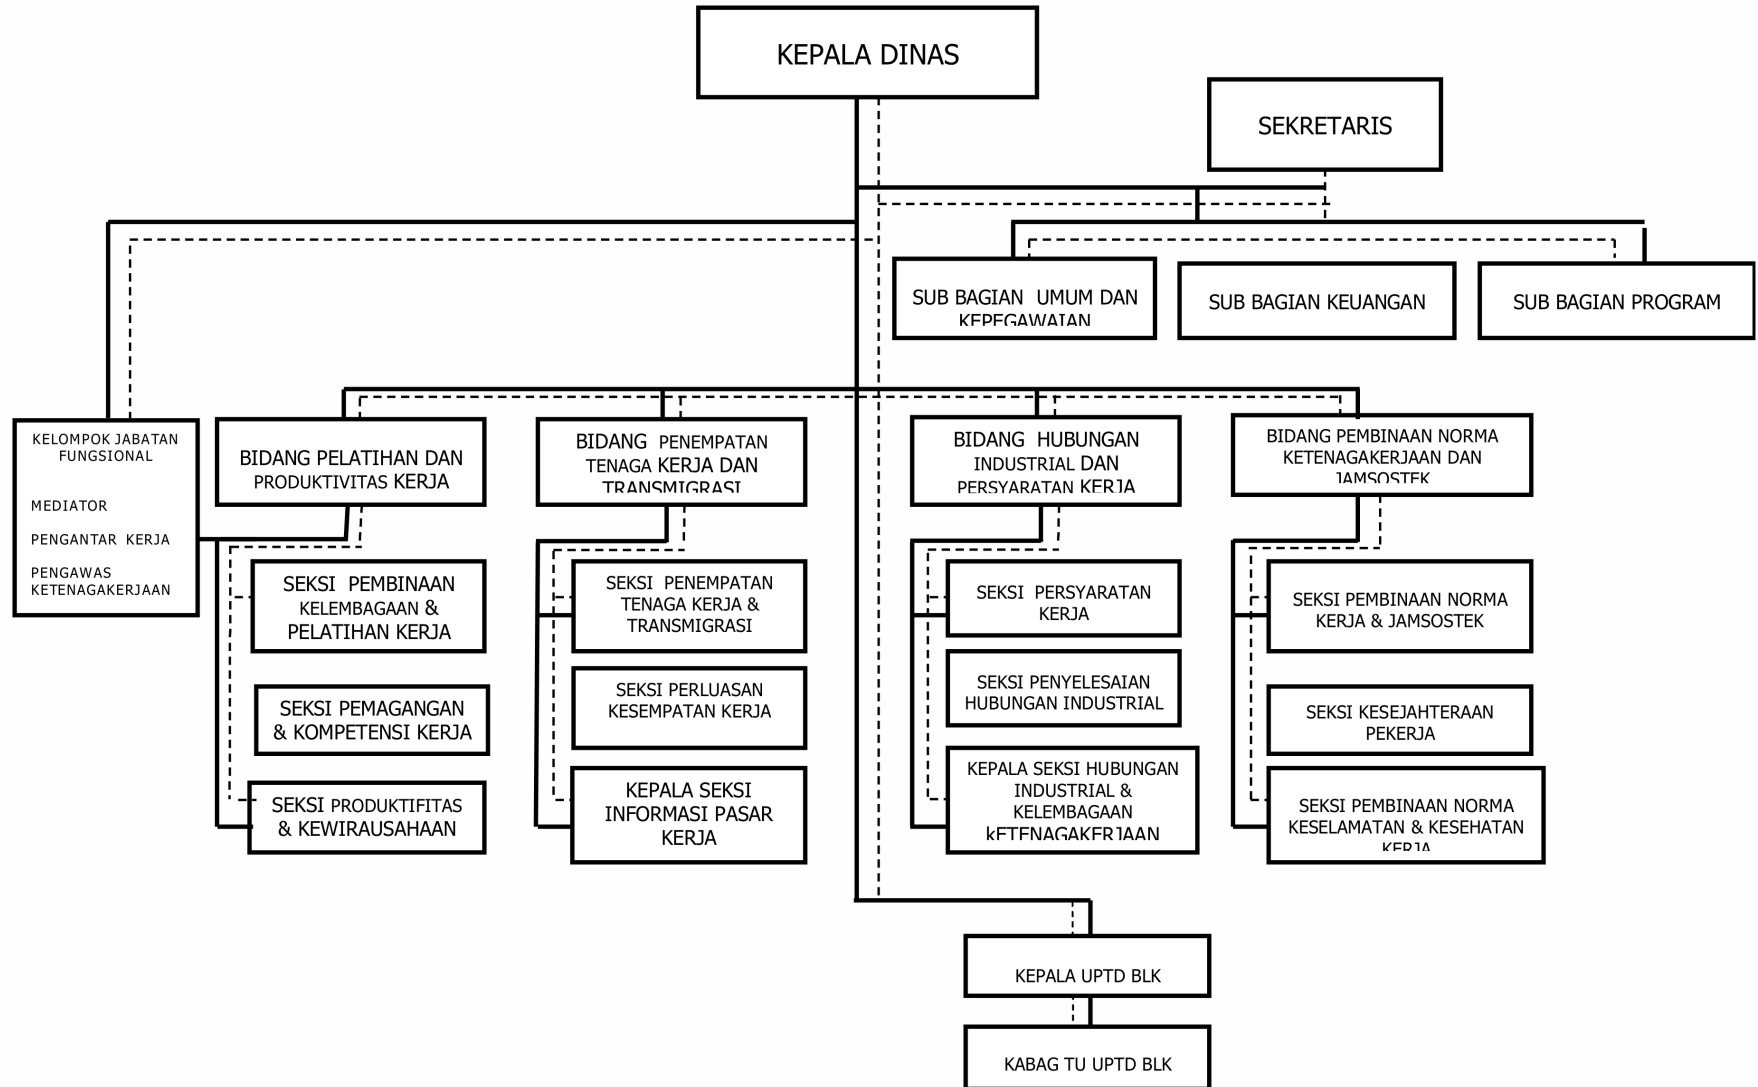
KEPALA DINAS

SEKRETARIS

SUB BAGIAN UMUM DAN KEPEGAWAIAN

SUB BAGIAN KEUANGAN

SUB BAGIAN PROGRAM

KELOMPOK JABATAN FUNGSIONAL

MEDIATOR

PENGANTAR KERJA

PENGAWAS KETENAGAKERJAAN

BIDANG PELATIHAN DAN PRODUKTIVITAS KERJA

SEKSI PEMBINAAN KELEMBAGAAN & PELATIHAN KERJA

SEKSI PEMAGANGAN & KOMPETENSI KERJA

SEKSI PRODUKTIFITAS & KEWIRAUSAHAAN

BIDANG PENEMPATAN TENAGA KERJA DAN TRANSMIGRASI

SEKSI PENEMPATAN TENAGA KERJA & TRANSMIGRASI

SEKSI PERLUASAN KESEMPATAN KERJA

KEPALA SEKSI INFORMASI PASAR KERJA

BIDANG HUBUNGAN INDUSTRIAL DAN PERSYARATAN KERJA

SEKSI PERSYARATAN KERJA

SEKSI PENYELESAIAN HUBUNGAN INDUSTRIAL

KEPALA SEKSI HUBUNGAN INDUSTRIAL & KELEMBAGAAN kETENAGAKERJAAN

BIDANG PEMBINAAN NORMA KETENAGAKERJAAN DAN JAMSOSTEK

SEKSI PEMBINAAN NORMA KERJA & JAMSOSTEK

SEKSI KESEJAHTERAAN PEKERJA

SEKSI PEMBINAAN NORMA KESELAMATAN & KESEHATAN KERJA

KEPALA UPTD BLK

KABAG TU UPTD BLK